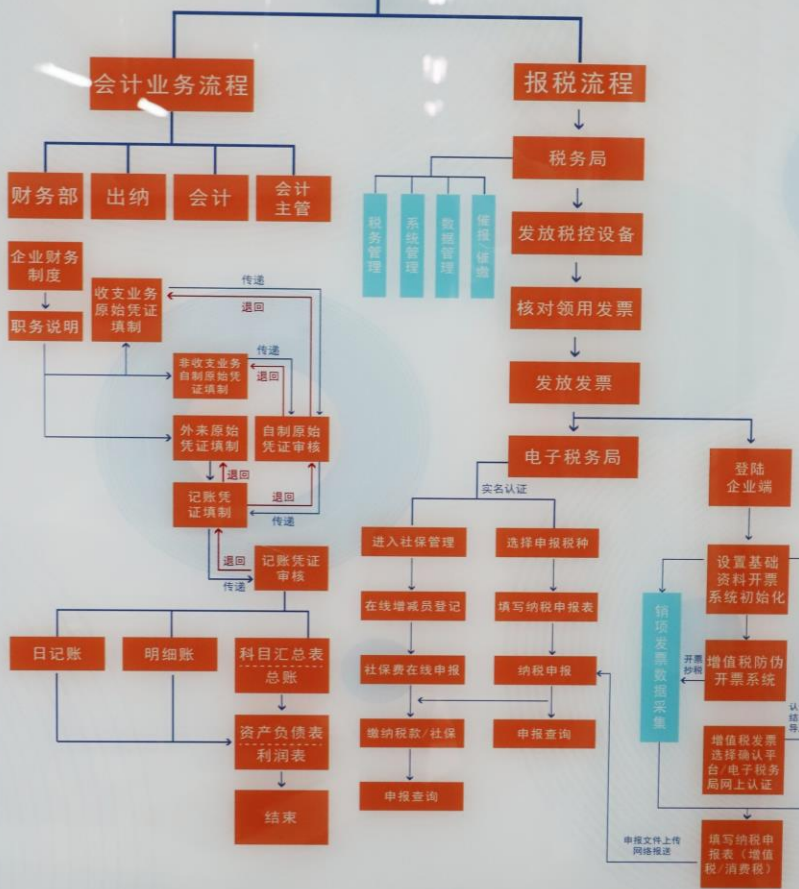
会计业务流程

财务部
出纳
会计
会计主管

企业财务制度
职务说明

收支业务原始凭证填制
传递
退回
非收支业务自制原始凭证填制
传递
退回
外来原始凭证填制
自制原始凭证审核
退回
记账凭证填制
退回
传递
退回
记账凭证审核
传递

日记账
明细账
科目汇总表
总账
资产负债表
利润表
结束

报税流程
税务局
税务管理
系统管理
数据管理
催报/锁盘
发放税控设备
核对领用发票
发放发票
电子税务局
实名认证
进入社保管理
在线增减员登记
社保费在线申报
缴纳税款/社保
申报查询
选择申报税种
填写纳税申报表
纳税申报
申报查询

登陆企业端
设置基础资料开票系统初始化
销项发票数据采集
开票抄税
增值税防伪开票系统
认
结
导
增值税发票选择确认平台/电子税务局网上认证
申报文件上传网络报送
填写纳税申报表（增值税/消费税）